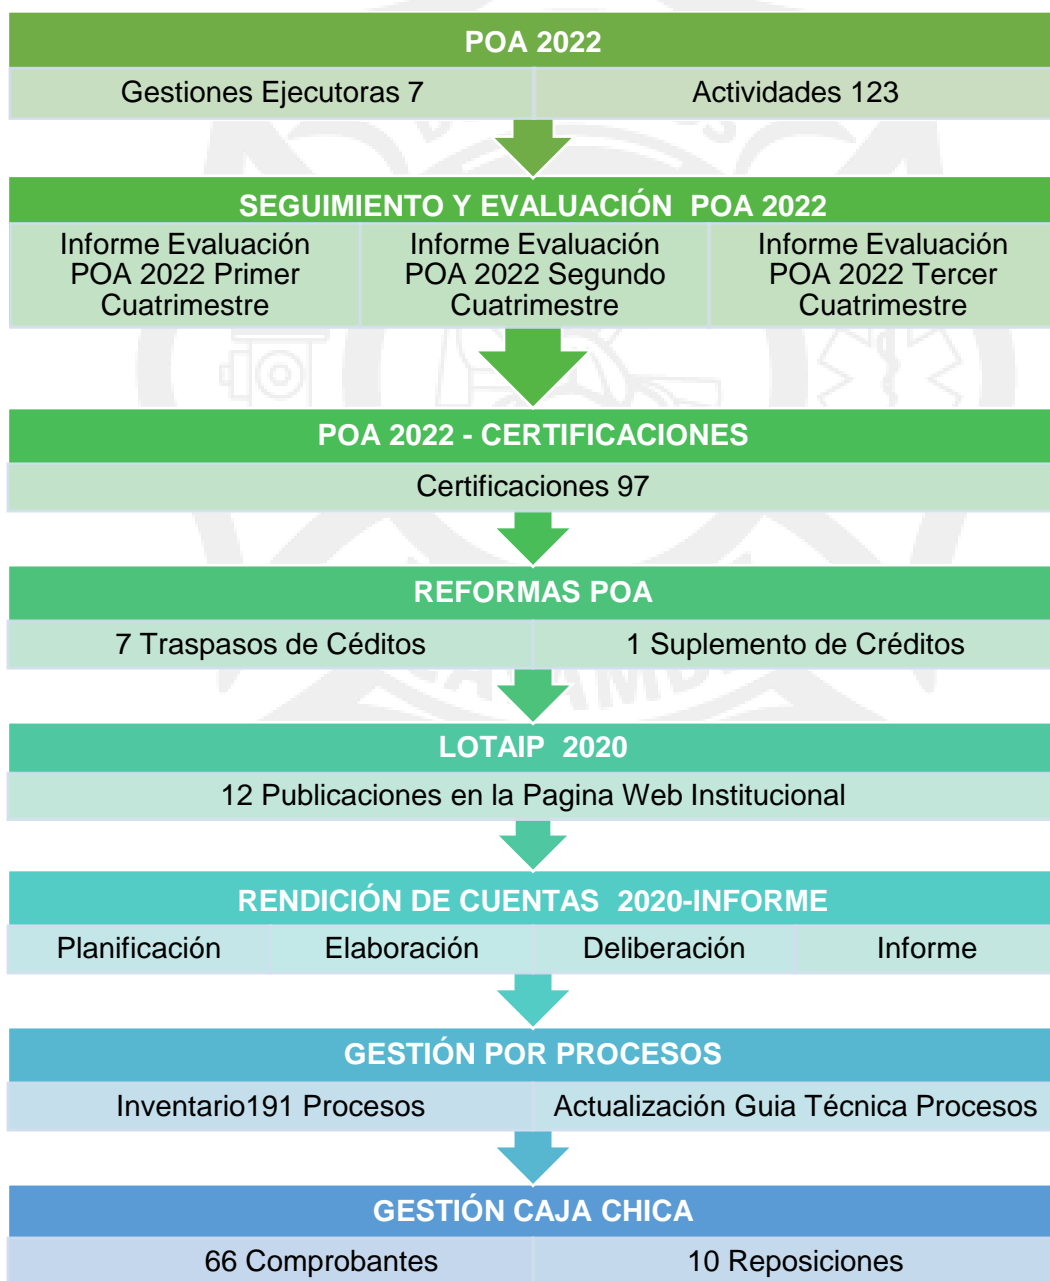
POA 2022

Gestiones Ejecutoras 7

Actividades 123

SEGUIMIENTO Y EVALUACIÓN POA 2022

Informe Evaluación POA 2022 Primer Cuatrimestre

Informe Evaluación POA 2022 Segundo Cuatrimestre

Informe Evaluación POA 2022 Tercer Cuatrimestre

POA 2022 - CERTIFICACIONES

Certificaciones 97

REFORMAS POA

7 Traspasos de Céditos

1 Suplemento de Créditos

LOTAIP 2020

12 Publicaciones en la Pagina Web Institucional

RENDICIÓN DE CUENTAS 2020-INFORME

Planificación

Elaboración

Deliberación

Informe

GESTIÓN POR PROCESOS

Inventario191 Procesos

Actualización Guia Técnica Procesos

GESTIÓN CAJA CHICA

66 Comprobantes

10 Reposiciones